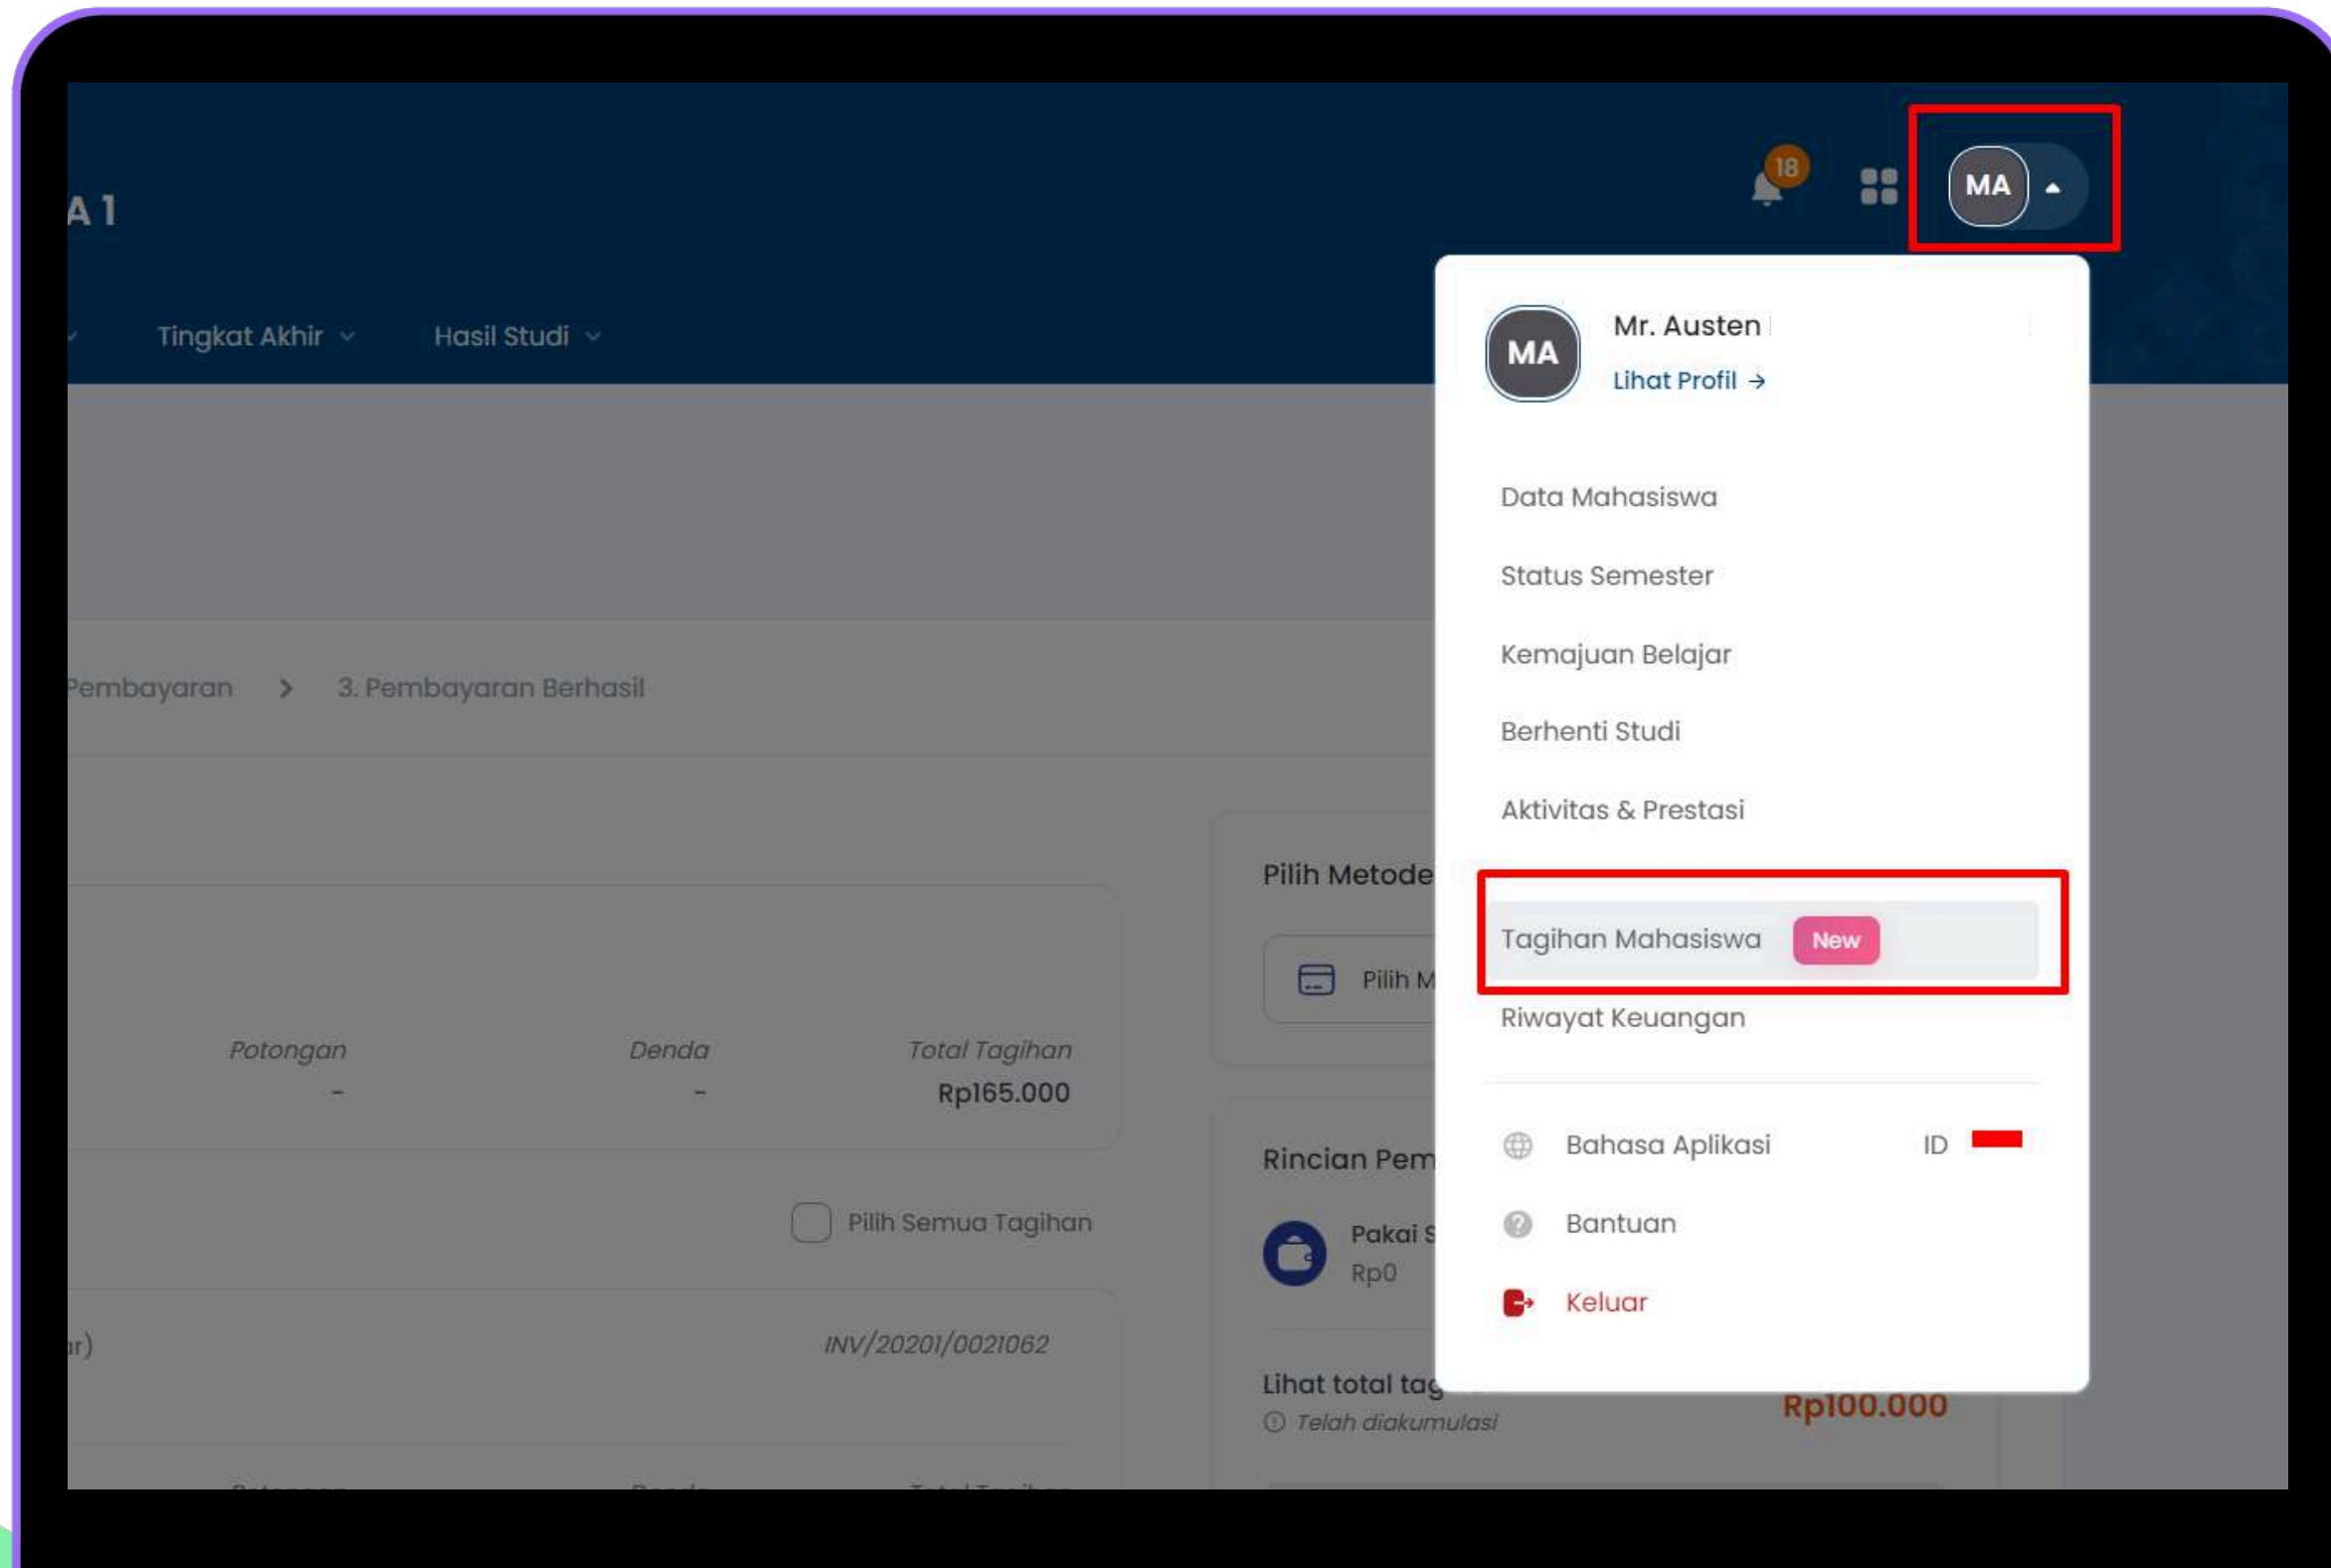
A 1

18

MA

Tingkat Akhir

Hasil Studi

Pembayaran > 3. Pembayaran Berhasil

| Potongan | Denda | Total Tagihan |
|---|---|---|
| - | - | Rp165.000 |

Pilih Semua Tagihan

r)

INV/20201/0021062

Pilih Metode

Pilih M

Rincian Pem

Pakai S

Rp0

Lihat total tag

Telah diakumulasi

Rp100.000

MA

Mr. Austen

Lihat Profil →

Data Mahasiswa

Status Semester

Kemajuan Belajar

Berhenti Studi

Aktivitas & Prestasi

Tagihan Mahasiswa New

Riwayat Keuangan

Bahasa Aplikasi ID

Bantuan

Keluar